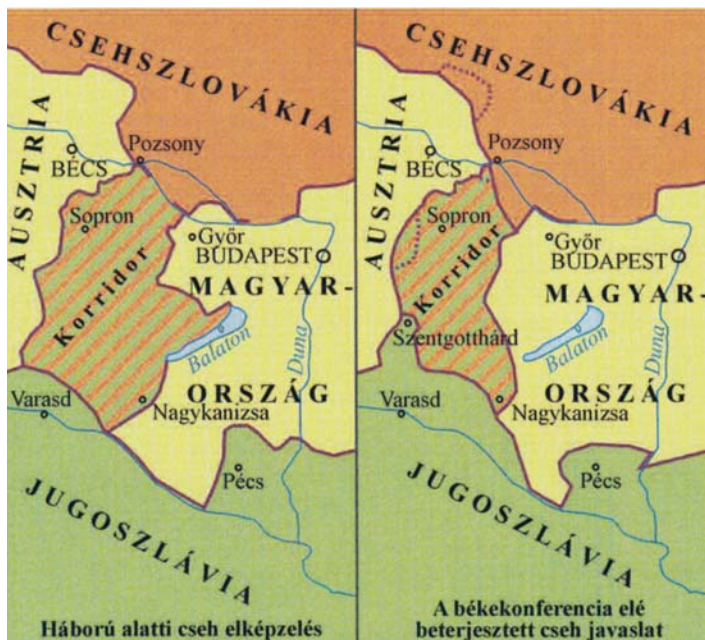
CSEHSZLOVÁKIA
AUSZTRIA
Pozsony
BÉCS
Sopron
Korridor
Győr
BUDAPEST
MAGYARORSZÁG
Balaton
Duna
Varasd
Nagykanizsa
Pécs
JUGOSZLÁVIA
Háború alatti cseh elképzelés

CSEHSZLOVÁKIA
AUSZTRIA
Pozsony
BÉCS
Sopron
Korridor
Győr
BUDAPEST
MAGYARORSZÁG
Szentgotthárd
Balaton
Duna
Varasd
Nagykanizsa
Pécs
JUGOSZLÁVIA
A békekonferencia elé beterjesztett cseh javaslat